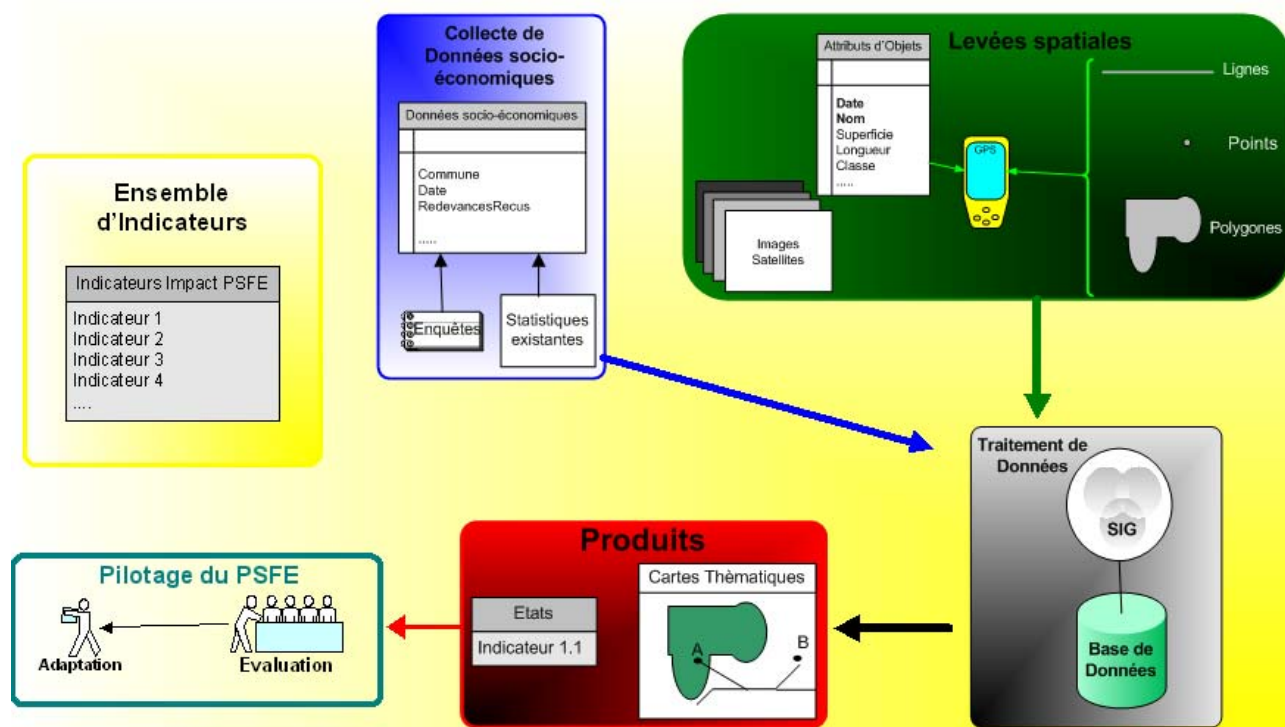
Collecte de Données socio-économiques

Données socio-économiques

Commune
Date
RedevancesRecus
.....

Enquêtes

Statistiques existantes

Levées spatiales

Attributs d'Objets

Date
Nom
Superficie
Longueur
Classe
.....

GPS

Lignes

Points

Polygones

Images Satellites

Ensemble d'Indicateurs

Indicateurs Impact PSFE

Indicateur 1
Indicateur 2
Indicateur 3
Indicateur 4
....

Traitement de Données

SIG

Base de Données

Produits

Etats

Indicateur 1.1

Cartes Thèmatiques

A

B

Pilotage du PSFE

Adaptation

Evaluation